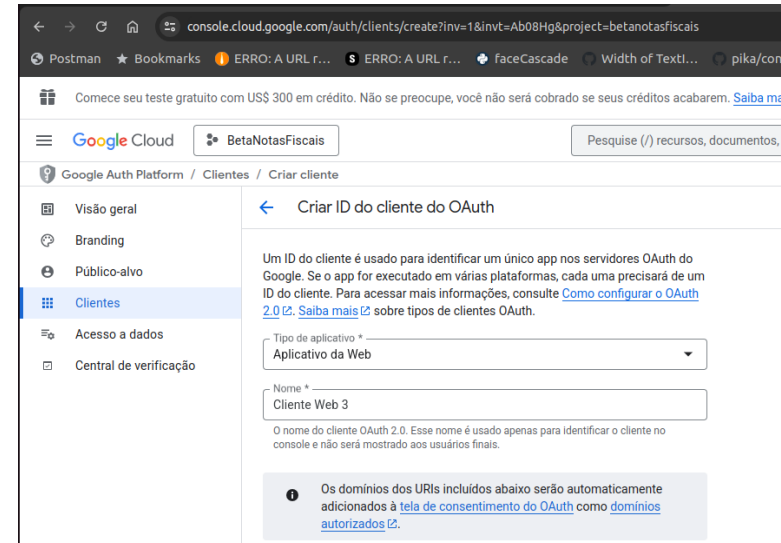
console.cloud.google.com/auth/clients/create?inv=1&invt=Ab08Hg&project=betanotasfiscais

Postman ★ Bookmarks ERRO: A URL r... ERRO: A URL r... faceCascade Width of TextI... pika/con

Comece seu teste gratuito com US$ 300 em crédito. Não se preocupe, você não será cobrado se seus créditos acabarem. Saiba ma

Google Cloud BetaNotasFiscais Pesquise (/) recursos, documentos,

Google Auth Platform / Clientes / Criar cliente

Visão geral
Branding
Público-alvo
Clientes
Acesso a dados
Central de verificação

← Criar ID do cliente do OAuth

Um ID do cliente é usado para identificar um único app nos servidores OAuth do Google. Se o app for executado em várias plataformas, cada uma precisará de um ID do cliente. Para acessar mais informações, consulte Como configurar o OAuth 2.0. Saiba mais sobre tipos de clientes OAuth.

Tipo de aplicativo *
Aplicativo da Web

Nome *
Cliente Web 3

O nome do cliente OAuth 2.0. Esse nome é usado apenas para identificar o cliente no console e não será mostrado aos usuários finais.

Os domínios dos URIs incluídos abaixo serão automaticamente adicionados à tela de consentimento do OAuth como domínios autorizados.